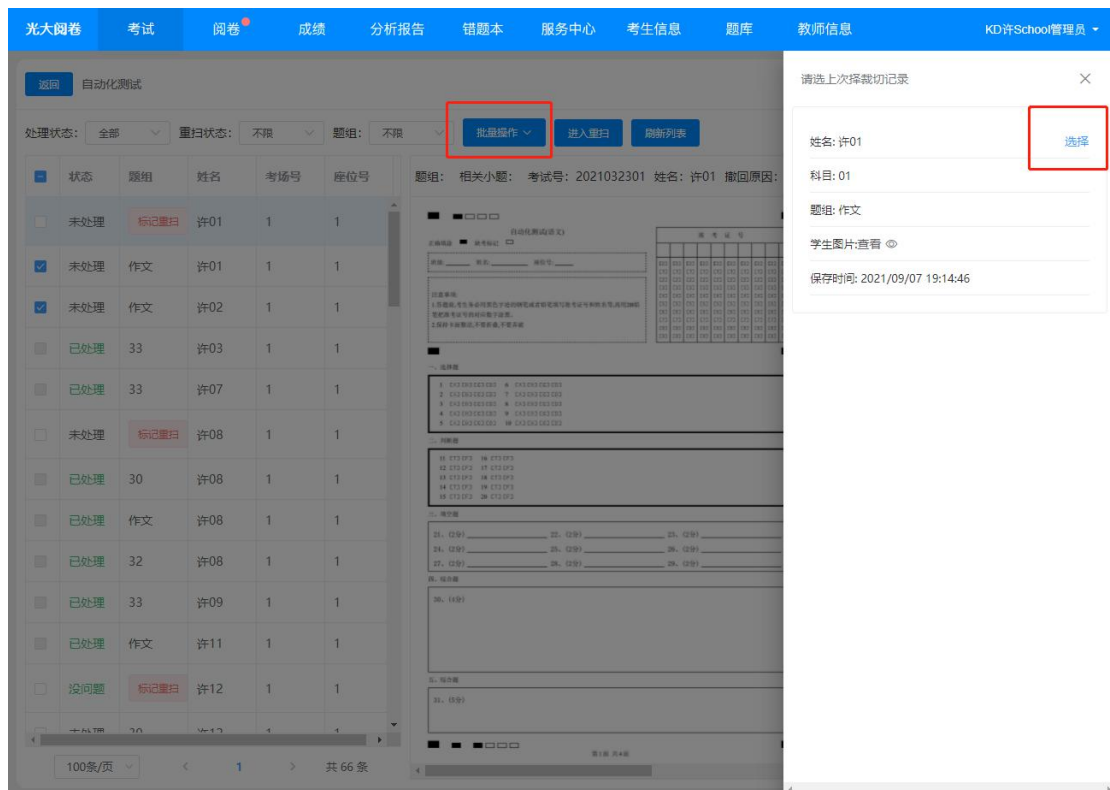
光大阅卷 考试 阅卷 成绩 分析报告 错题本 服务中心 考生信息 题库 教师信息 KD许School管理员

返回 自动化测试

处理状态: 全部 重扫状态: 不限 题组: 不限 批量操作 进入重扫 刷新列表

| | 状态 | 题组 | 姓名 | 考场号 | 座位号 |
|---|---|---|---|---|---|
| | 未处理 | 标记重扫 | 许01 | 1 | 1 |
| | 未处理 | 作文 | 许01 | 1 | 1 |
| | 未处理 | 作文 | 许02 | 1 | 1 |
| | 已处理 | 33 | 许03 | 1 | 1 |
| | 已处理 | 33 | 许07 | 1 | 1 |
| | 未处理 | 标记重扫 | 许08 | 1 | 1 |
| | 已处理 | 30 | 许08 | 1 | 1 |
| | 已处理 | 作文 | 许08 | 1 | 1 |
| | 已处理 | 32 | 许08 | 1 | 1 |
| | 已处理 | 33 | 许09 | 1 | 1 |
| | 已处理 | 作文 | 许11 | 1 | 1 |
| | 没问题 | 标记重扫 | 许12 | 1 | 1 |
| | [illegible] | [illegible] | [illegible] | 1 | 1 |

100条/页 < 1 > 共 66 条

题组: 相关小题: 考试号: 2021032301 姓名: 许01 撤回原因:

自动化测试(语文)

准考证号

注意事项

一、选择题

二、判断题

三、填空题

21. (2分) 22. (2分) 23. (2分)
24. (2分) 25. (2分) 26. (2分)
27. (2分) 28. (2分) 29. (2分)

四、综合题

30. (1分)

五、综合题

31. (1分)

第1面 共4面

请选上次择裁切记录

姓名: 许01 选择

科目: 01

题组: 作文

学生图片:查看

保存时间: 2021/09/07 19:14:46